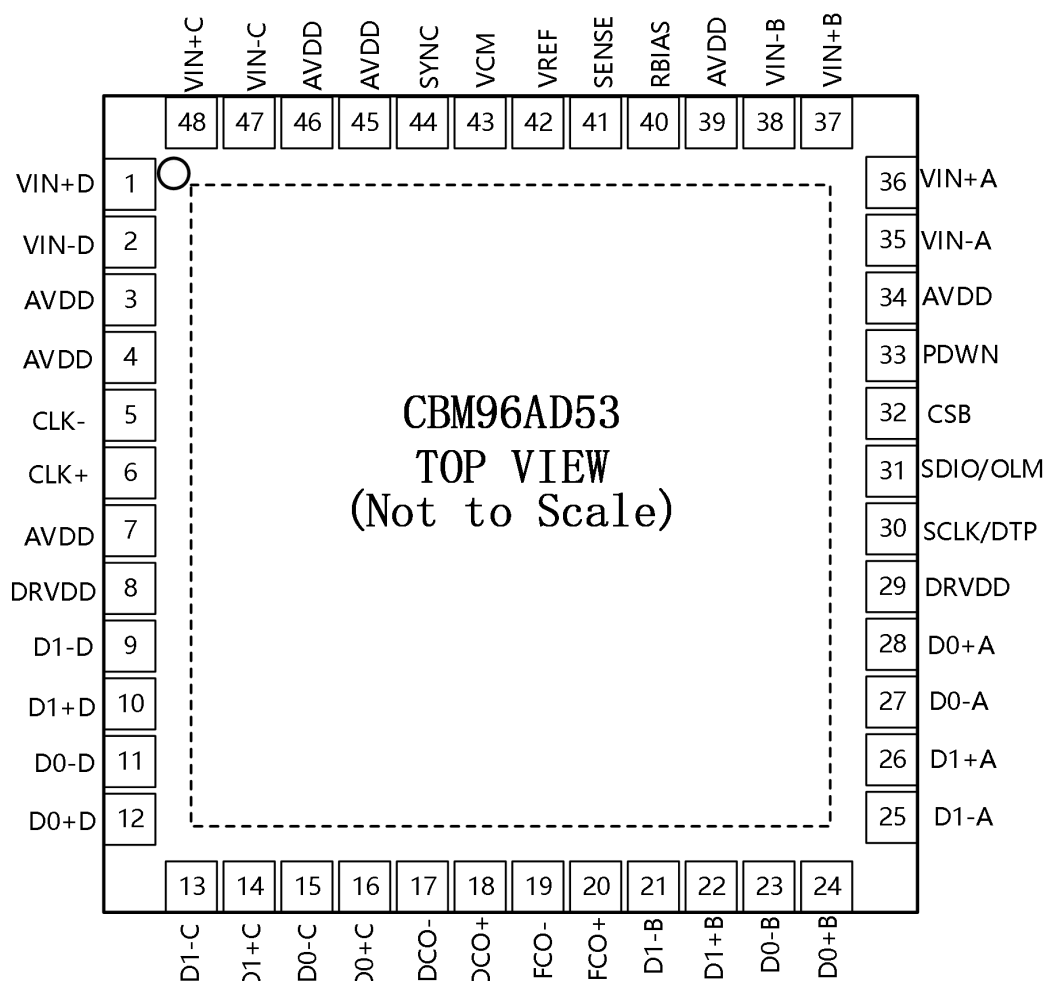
VIN+C VIN-C AVDD AVDD SYNC VCM VREF SENSE RBIAS AVDD VIN-B VIN+B
48 47 46 45 44 43 42 41 40 39 38 37

VIN+D 1
VIN-D 2
AVDD 3
AVDD 4
CLK- 5
CLK+ 6
AVDD 7
DRVDD 8
D1-D 9
D1+D 10
D0-D 11
D0+D 12

36 VIN+A
35 VIN-A
34 AVDD
33 PDWN
32 CSB
31 SDIO/OLM
30 SCLK/DTP
29 DRVDD
28 D0+A
27 D0-A
26 D1+A
25 D1-A

CBM96AD53
TOP VIEW
(Not to Scale)

13 14 15 16 17 18 19 20 21 22 23 24
D1-C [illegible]1+C D0-C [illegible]0+C DCO- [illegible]CO+ FCO- FCO+ D1-B D1+B D0-B D0+B